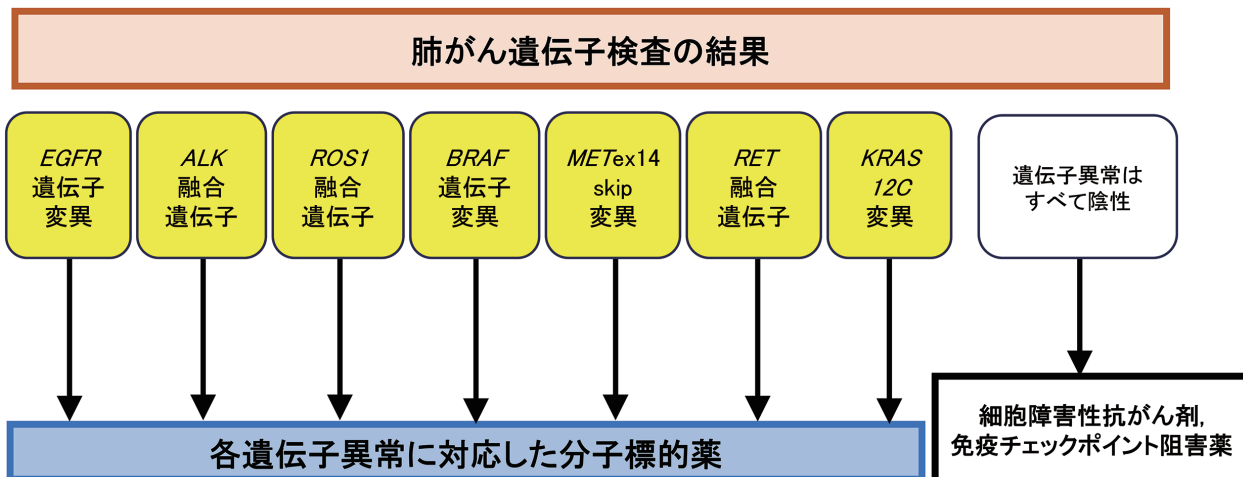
肺がん遺伝子検査の結果

EGFR
遺伝子
変異

ALK
融合
遺伝子

ROS1
融合
遺伝子

BRAF
遺伝子
変異

METex14
skip
変異

RET
融合
遺伝子

KRAS
12C
変異

遺伝子異常は
すべて陰性

各遺伝子異常に対応した分子標的薬

細胞障害性抗がん剤,
免疫チェックポイント阻害薬